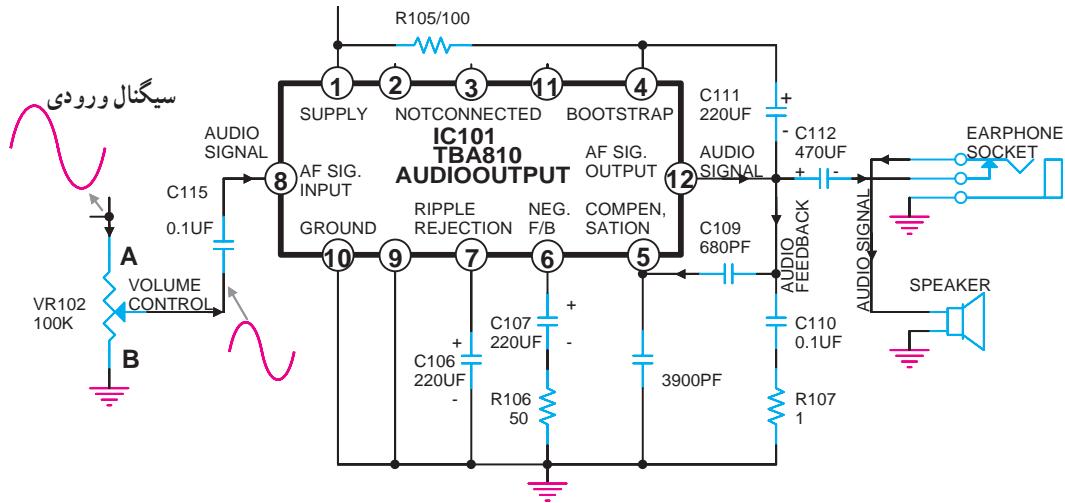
R105/100

سیگنال ورودی

1 SUPPLY
2
NOTCONNECTED
3
11
4 BOOTSTRAP

C111 220UF
+
-

AUDIO SIGNAL

IC101
TBA810
AUDIOOUTPUT

8 AF SIG. INPUT
AF SIG. OUTPUT 12

AUDIO SIGNAL
C112 470UF
+

EARPHONE SOCKET

C115
0.1UF

GROUND 10
9 RIPPLE REJECTION
7
NEG. F/B 6
COMPEN, SATION 5

C109 680PF

AUDIO FEEDBACK

AUDIO SIGNAL

A
VOLUME CONTROL
VR102 100K
B

C107 220UF
+
-

+
C106 220UF
-

R106 50

3900PF

C110 0.1UF

R107 1

SPEAKER